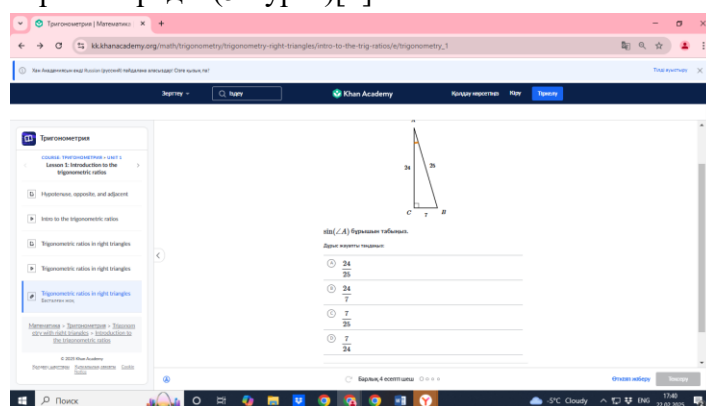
Тригонометрия | Математика ×

kk.khanacademy.org/math/trigonometry/trigonometry-right-triangles/intro-to-the-trig-ratios/e/trigonometry_1

Хан Академиясын енді Russian (русский) тілінде алесыздар! Оны қалайсыз ба?

Тіл қосымша

Зерттеу

Іздеу

Khan Academy

Қолдау көрсетіңіз

Кіру

Тіркелу

Тригонометрия

COURSE: ТРИГОНОМЕТРИЯ › UNIT 1

Lesson 1: Introduction to the trigonometric ratios

Hypotenuse, opposite, and adjacent

Intro to the trigonometric ratios

Trigonometric ratios in right triangles

Trigonometric ratios in right triangles

Trigonometric ratios in right triangles

Бағытталған жоқ

Математика › Тригонометрия › Trigonometry with right triangles › Introduction to the trigonometric ratios

© 2025 Khan Academy

A

24

25

C

7

B

$\sin(\angle A)$ бұрышын табыңыз.

Дұрыс жауапты таңдаңыз:

A $\frac{24}{25}$

B $\frac{24}{7}$

C $\frac{7}{25}$

D $\frac{7}{24}$

Барлық 4 есепті шеш

Өткізіп жіберу

Тексеру

Поиск

-5°C Cloudy

ENG

17:40

22.02.2025